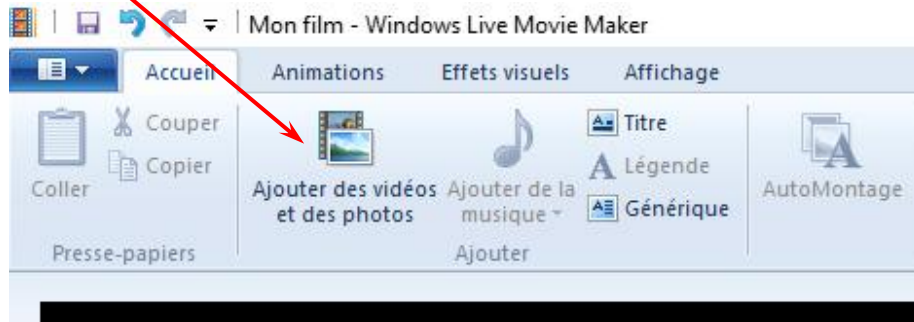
Mon film - Windows Live Movie Maker

Accueil Animations Effets visuels Affichage

Coller
Couper
Copier
Presse-papiers

Ajouter des vidéos et des photos
Ajouter de la musique
Titre
Légende
Générique
Ajouter

AutoMontage